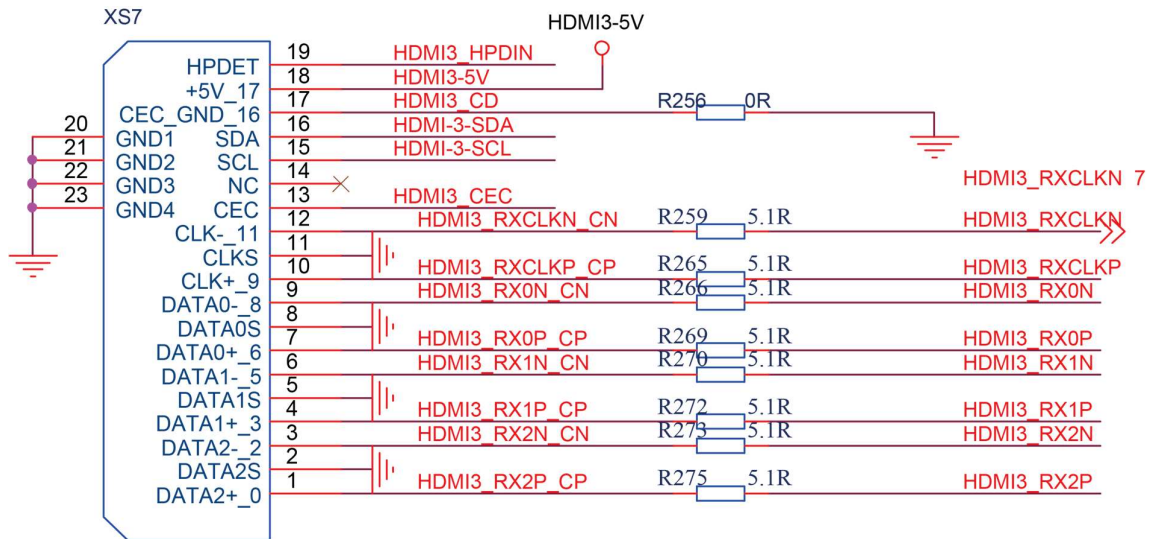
XS7

HDMI3-5V

HPDET
+5V_17
CEC_GND_16
GND1 SDA
GND2 SCL
GND3 NC
GND4 CEC
CLK-_11
CLKS
CLK+_9
DATA0-_8
DATA0S
DATA0+_6
DATA1-_5
DATA1S
DATA1+_3
DATA2-_2
DATA2S
DATA2+_0

20
21
22
23

19
18
17
16
15
14
13
12
11
10
9
8
7
6
5
4
3
2
1

HDMI3_HPDIN
HDMI3-5V
HDMI3_CD
HDMI-3-SDA
HDMI-3-SCL
HDMI3_CEC
HDMI3_RXCLKN_CN
HDMI3_RXCLKP_CP
HDMI3_RX0N_CN
HDMI3_RX0P_CP
HDMI3_RX1N_CN
HDMI3_RX1P_CP
HDMI3_RX2N_CN
HDMI3_RX2P_CP

R256 0R
R259 5.1R
R265 5.1R
R266 5.1R
R269 5.1R
R270 5.1R
R272 5.1R
R273 5.1R
R275 5.1R

HDMI3_RXCLKN 7
HDMI3_RXCLKN
HDMI3_RXCLKP
HDMI3_RX0N
HDMI3_RX0P
HDMI3_RX1N
HDMI3_RX1P
HDMI3_RX2N
HDMI3_RX2P